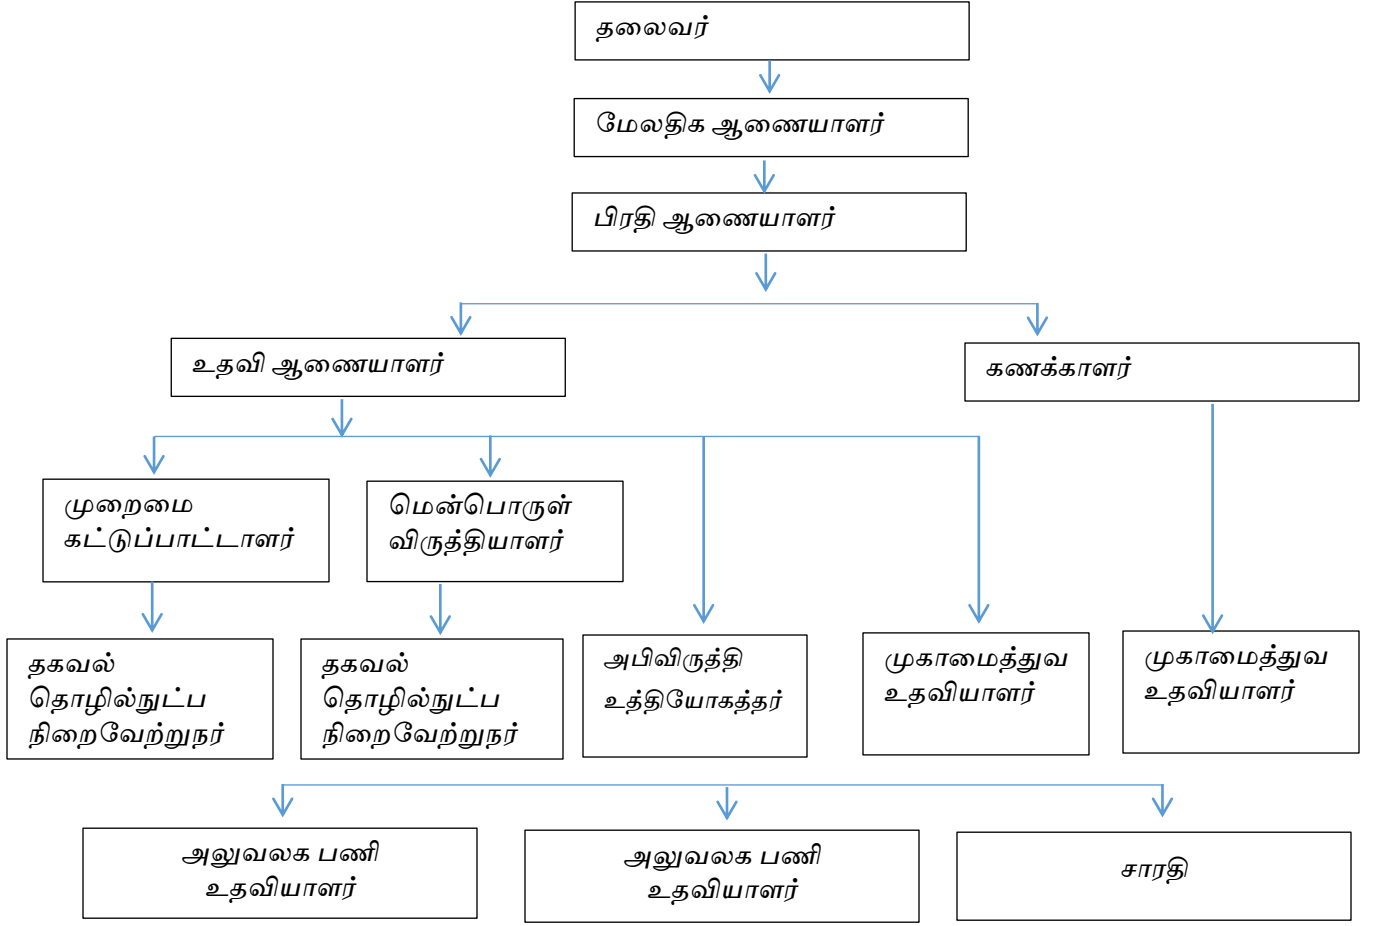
தலைவர்

மேலதிக ஆணையாளர்

பிரதி ஆணையாளர்

உதவி ஆணையாளர்

கணக்காளர்

முறைமை கட்டுப்பாட்டாளர்

மென்பொருள் விருத்தியாளர்

தகவல் தொழில்நுட்ப நிறைவேற்றுநர்

தகவல் தொழில்நுட்ப நிறைவேற்றுநர்

அபிவிருத்தி உத்தியோகத்தர்

முகாமைத்துவ உதவியாளர்

முகாமைத்துவ உதவியாளர்

அலுவலக பணி உதவியாளர்

அலுவலக பணி உதவியாளர்

சாரதி